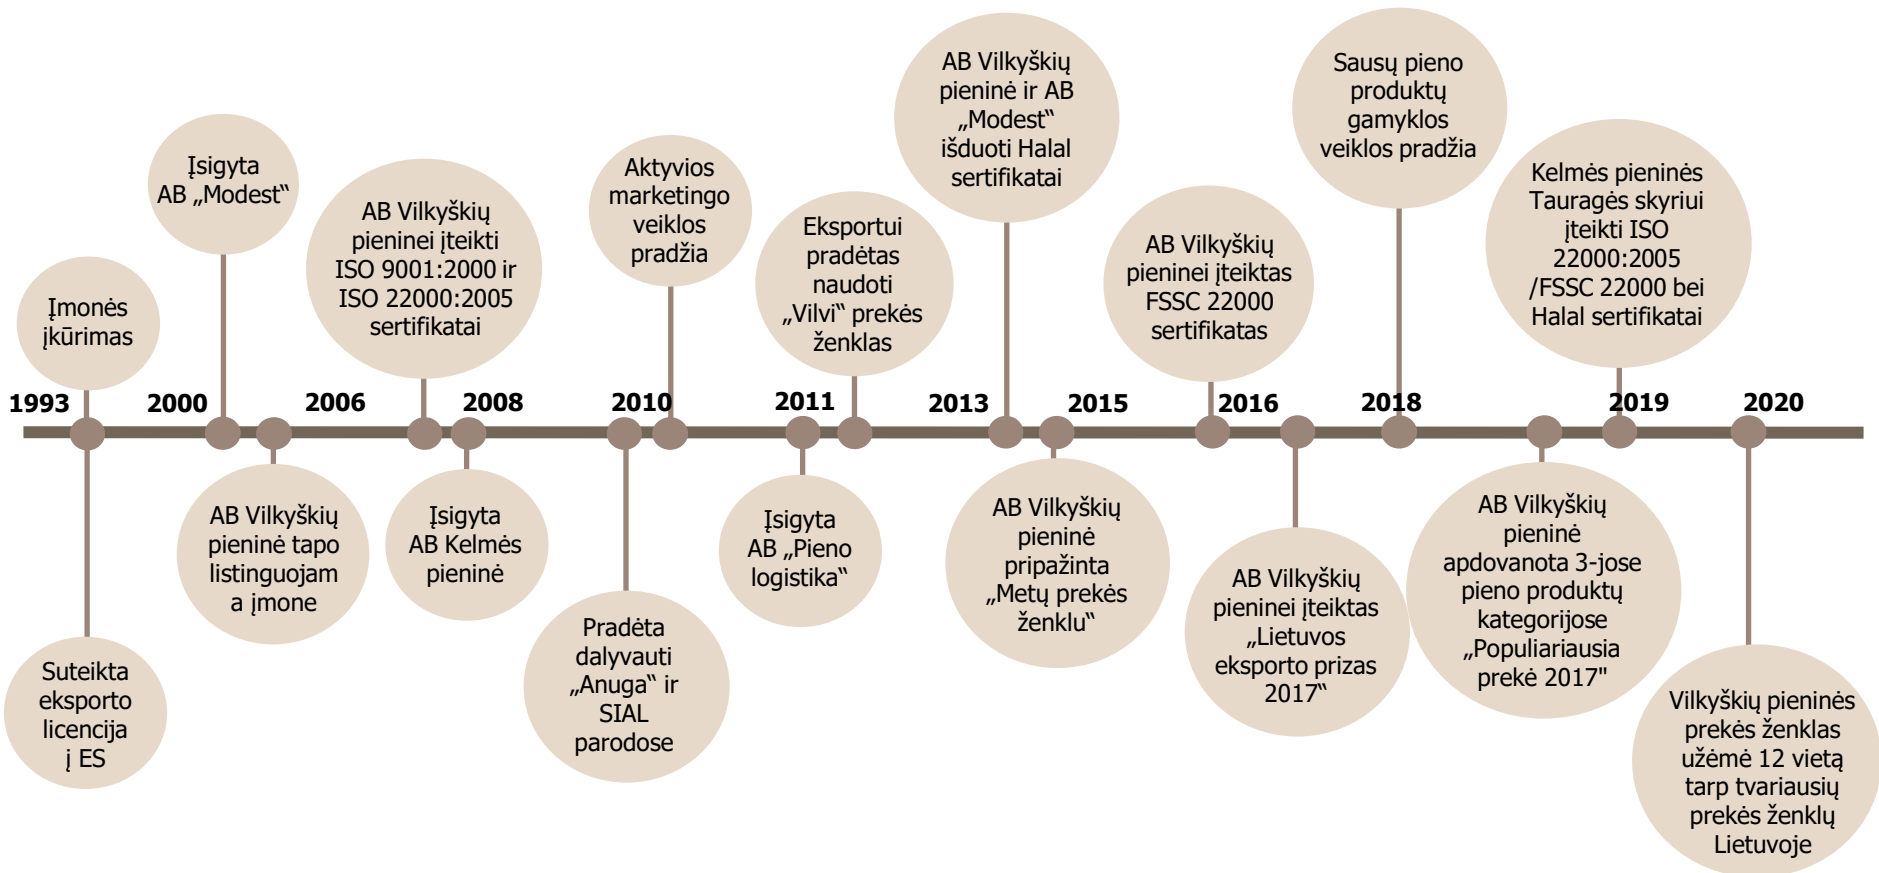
Įmonės įkūrimas

1993

Suteikta eksporto licencija į ES

Įsigyta AB „Modest“

2000

AB Vilkyškių pieninė tapo listinguojam a įmone

AB Vilkyškių pieninei įteikti ISO 9001:2000 ir ISO 22000:2005 sertifikatai

2006

2008

Įsigyta AB Kelmės pieninė

Aktyvios marketingo veiklos pradžia

2010

Pradėta dalyvauti „Anuga“ ir SIAL parodose

Eksportui pradėtas naudoti „Vilvi“ prekės ženklas

2011

Įsigyta AB „Pieno logistika“

AB Vilkyškių pieninė ir AB „Modest“ išduoti Halal sertifikatai

2013

2015

AB Vilkyškių pieninė pripažinta „Metų prekės ženklu“

AB Vilkyškių pieninei įteiktas FSSC 22000 sertifikatas

2016

AB Vilkyškių pieninei įteiktas „Lietuvos eksporto prizas 2017“

Sausų pieno produktų gamyklos veiklos pradžia

2018

AB Vilkyškių pieninė apdovanota 3-jose pieno produktų kategorijose „Populiariausia prekė 2017"

Kelmės pieninės Tauragės skyriui įteikti ISO 22000:2005 /FSSC 22000 bei Halal sertifikatai

2019

2020

Vilkyškių pieninės prekės ženklas užėmė 12 vietą tarp tvariausių prekės ženklų Lietuvoje